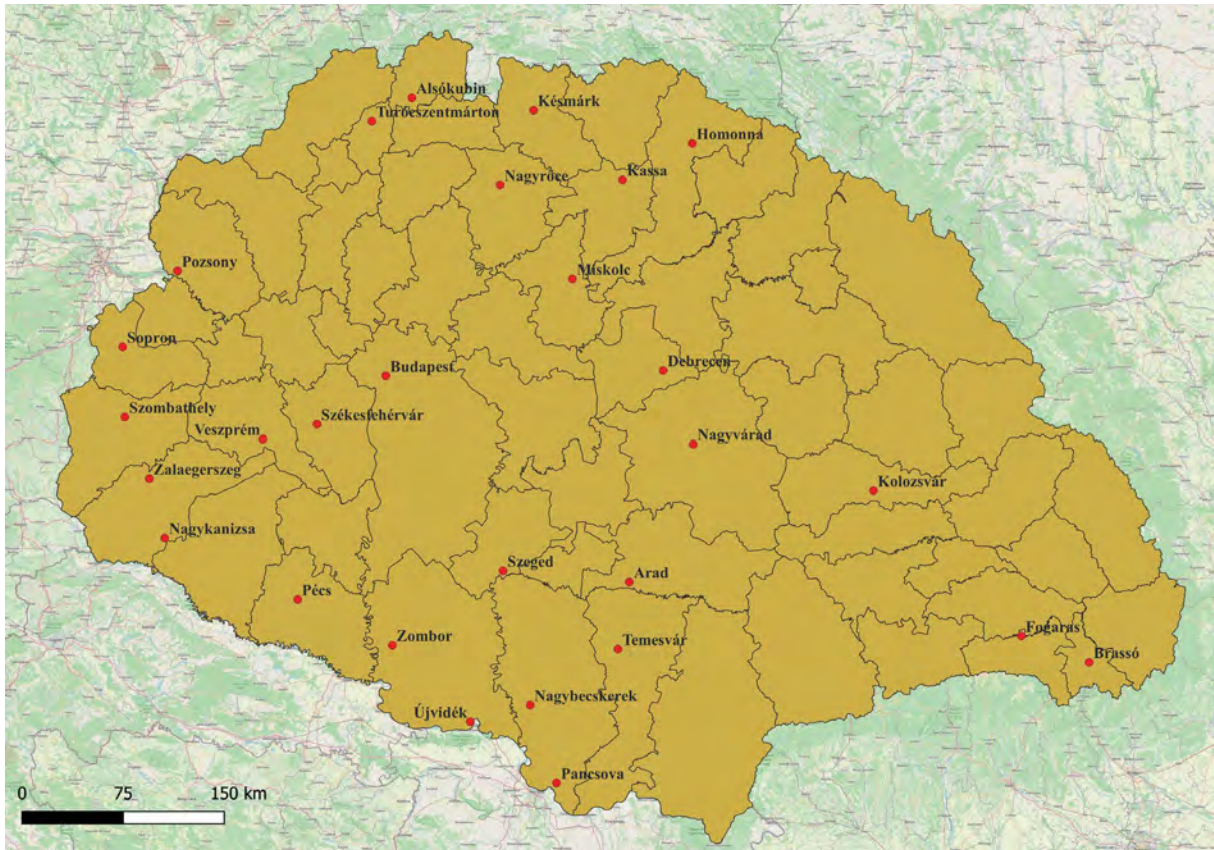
Alsókubin
Turócszentmárton
Késmárk
Homonna
Nagyrőce
Kassa
Pozsony
Miskolc
Sopron
Debrecen
Budapest
Szombathely
Székesfehérvár
Veszprém
Nagyvárad
Zalaegerszeg
Kolozsvár
Nagykanizsa
Szeged
Arad
Pécs
Zombor
Temesvár
Fogaras
Brassó
Nagybecskerek
Újvidék
Pancsova
0
75
150 km